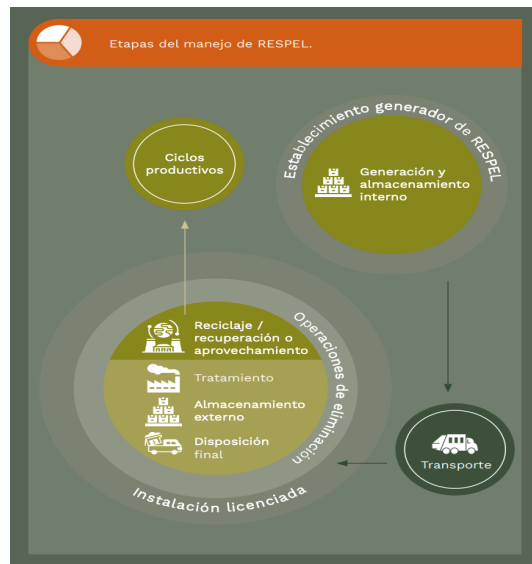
Etapas del manejo de RESPEL.

Ciclos productivos

Establecimiento generador de RESPEL

Generación y almacenamiento interno

Operaciones de eliminación

Reciclaje / recuperación o aprovechamiento

Tratamiento

Almacenamiento externo

Disposición final

Instalación licenciada

Transporte